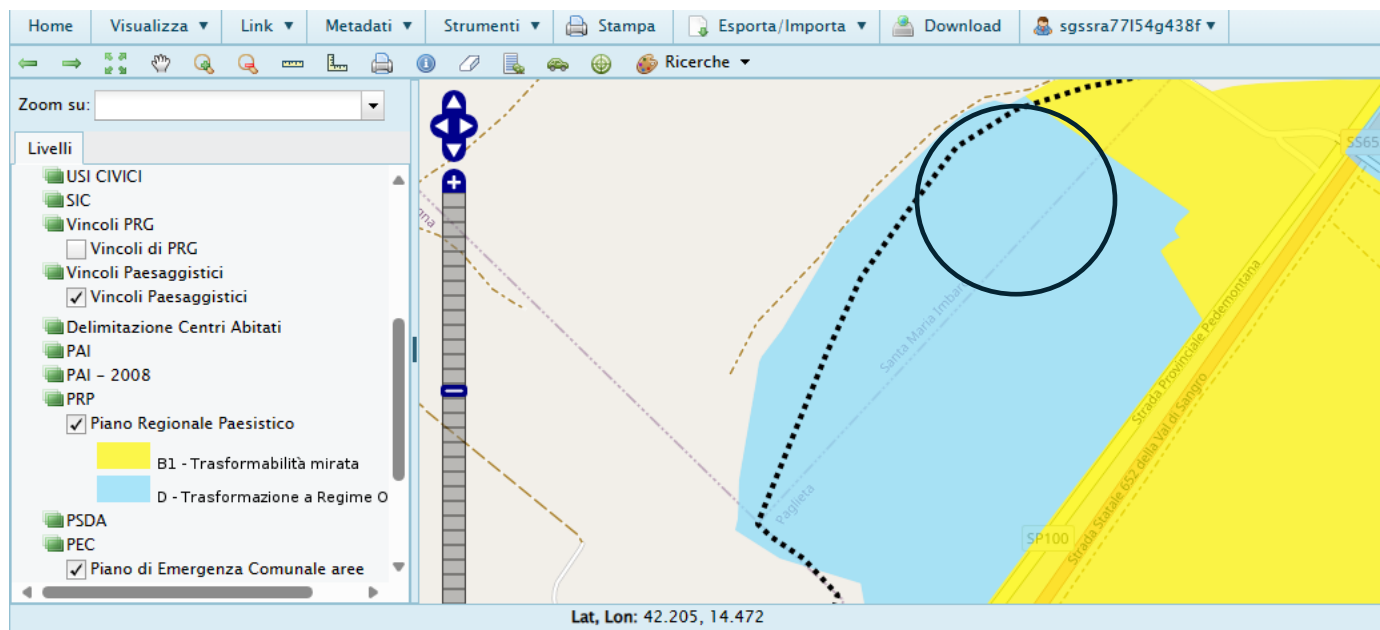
Home | Visualizza ▼ | Link ▼ | Metadati ▼ | Strumenti ▼ | Stampa | Esporta/Importa ▼ | Download | sgssra77l54g438f ▼

Ricerche ▼

Zoom su:

Livelli

USI CIVICI
SIC
Vincoli PRG
Vincoli di PRG
Vincoli Paesaggistici
✓ Vincoli Paesaggistici
Delimitazione Centri Abitati
PAI
PAI - 2008
PRP
✓ Piano Regionale Paesistico
B1 - Trasformabilità mirata
D - Trasformazione a Regime O
PSDA
PEC
✓ Piano di Emergenza Comunale aree

nna
Santa Maria Imbaro
Paglieta
Strada Provinciale Pedemontana
Strada Statale 652 della Val di Sangro
SP100
SS65

Lat, Lon: 42.205, 14.472